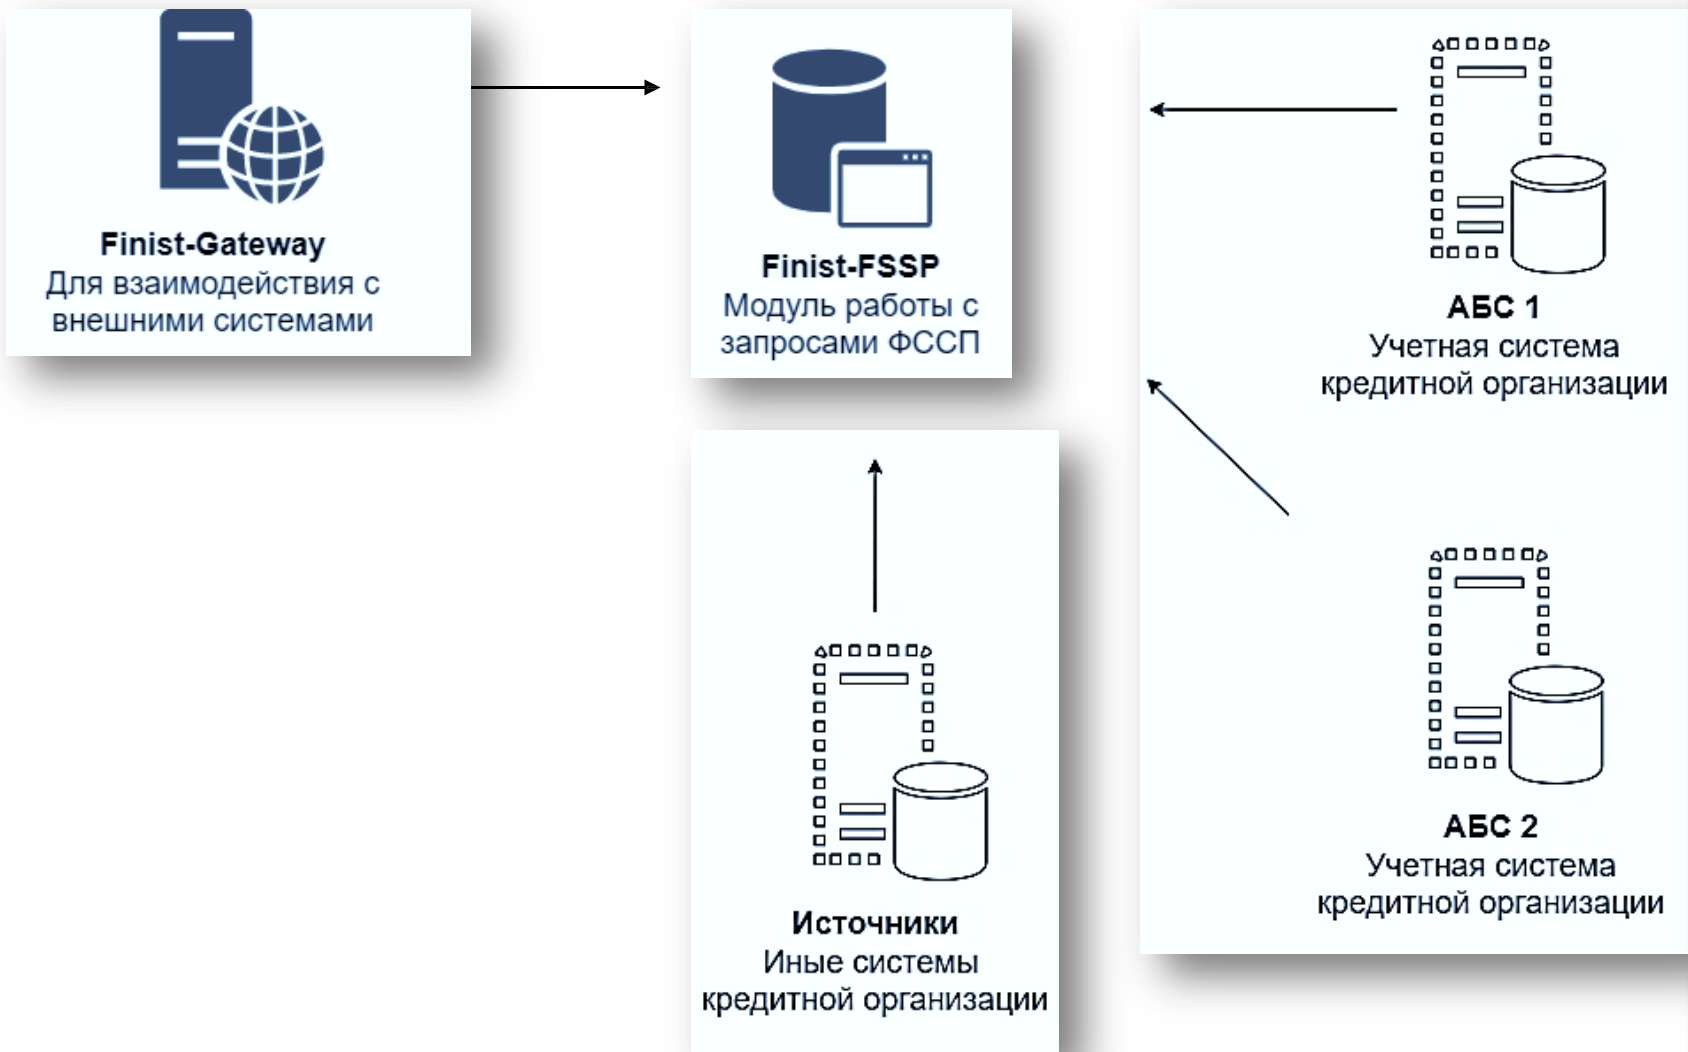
Finist-Gateway
Для взаимодействия с внешними системами

Finist-FSSP
Модуль работы с запросами ФССП

АБС 1
Учетная система кредитной организации

Источники
Иные системы кредитной организации

АБС 2
Учетная система кредитной организации